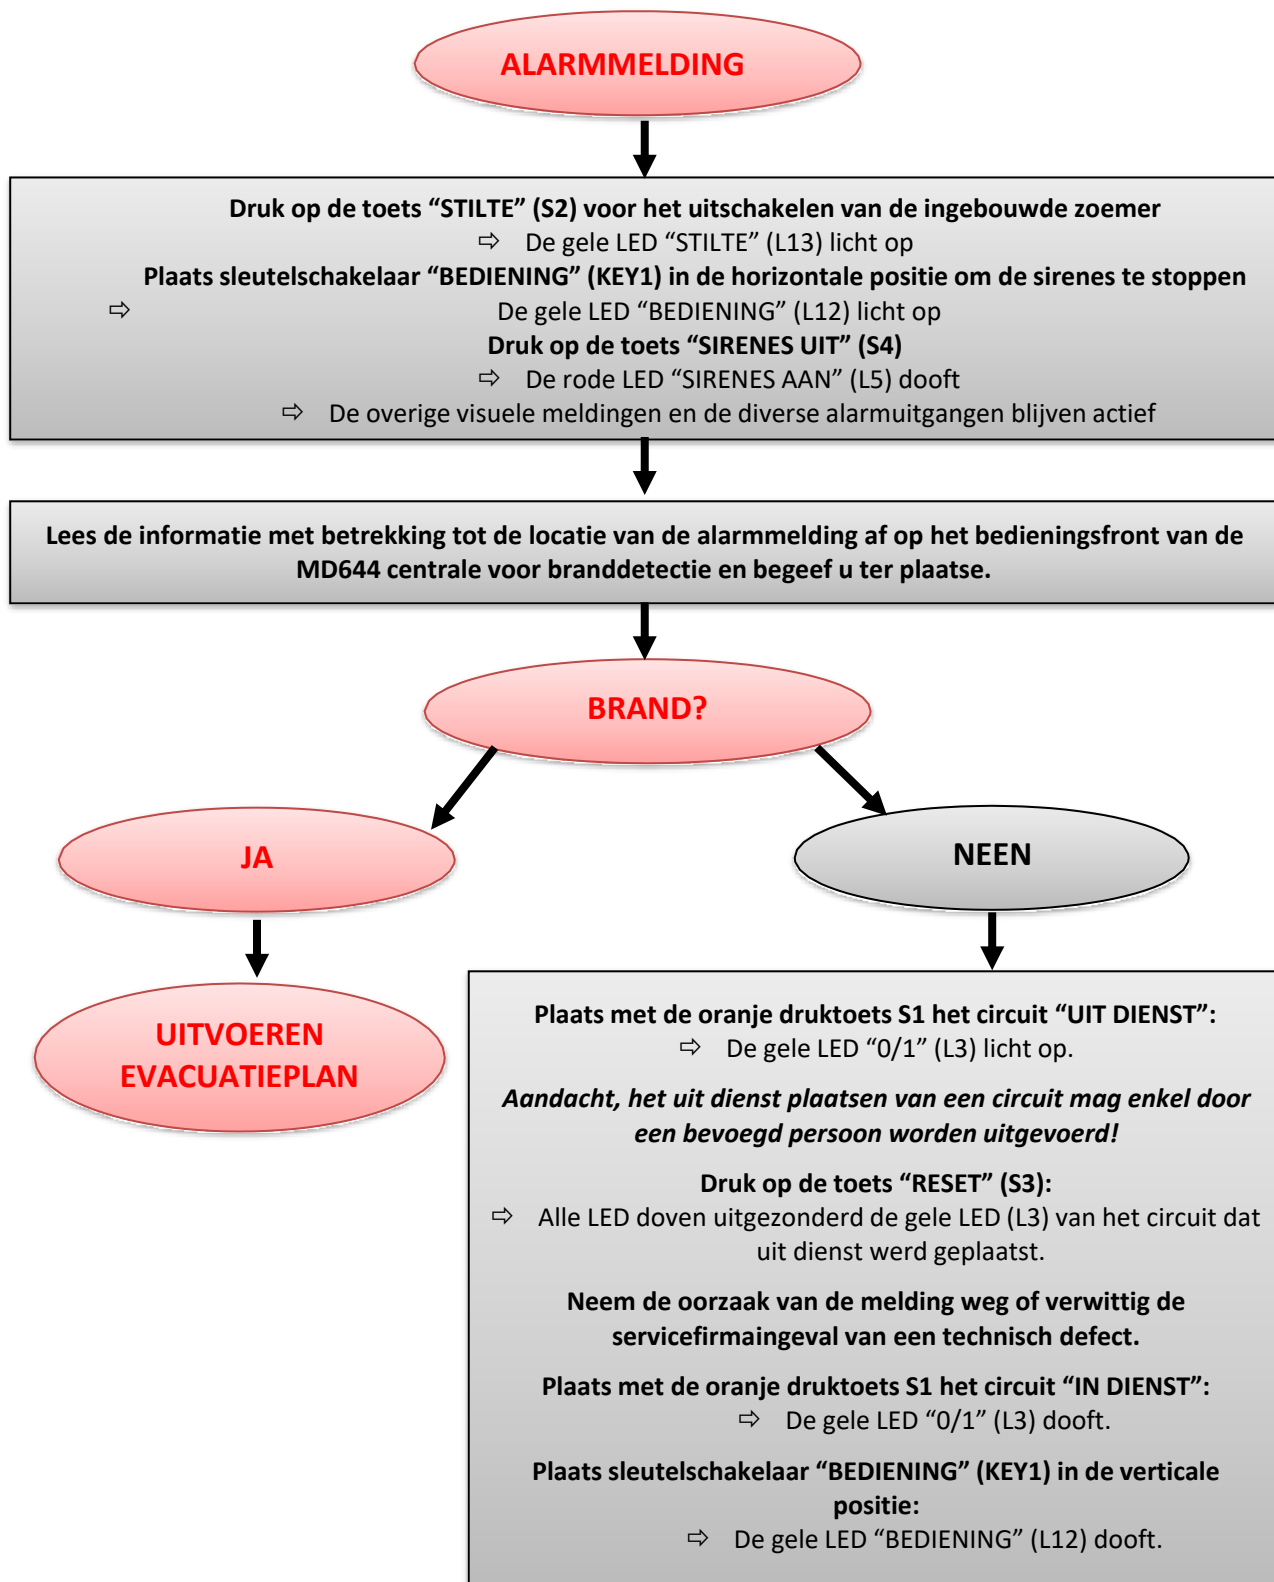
ALARMMELDING

Druk op de toets “STILTE” (S2) voor het uitschakelen van de ingebouwde zoemer
⇨ De gele LED “STILTE” (L13) licht op
Plaats sleutelschakelaar “BEDIENING” (KEY1) in de horizontale positie om de sirenes te stoppen
⇨ De gele LED “BEDIENING” (L12) licht op
Druk op de toets “SIRENES UIT” (S4)
⇨ De rode LED “SIRENES AAN” (L5) dooft
⇨ De overige visuele meldingen en de diverse alarmuitgangen blijven actief

Lees de informatie met betrekking tot de locatie van de alarmmelding af op het bedieningsfront van de MD644 centrale voor branddetectie en begeef u ter plaatse.

BRAND?

JA

UITVOEREN EVACUATIEPLAN

NEEN

Plaats met de oranje druktoets S1 het circuit “UIT DIENST”:
⇨ De gele LED “0/1” (L3) licht op.

*Aandacht, het uit dienst plaatsen van een circuit mag enkel door een bevoegd persoon worden uitgevoerd!*

Druk op de toets “RESET” (S3):
⇨ Alle LED doven uitgezonderd de gele LED (L3) van het circuit dat uit dienst werd geplaatst.

Neem de oorzaak van de melding weg of verwittig de servicefirmaingeval van een technisch defect.

Plaats met de oranje druktoets S1 het circuit “IN DIENST”:
⇨ De gele LED “0/1” (L3) dooft.

Plaats sleutelschakelaar “BEDIENING” (KEY1) in de verticale positie:
⇨ De gele LED “BEDIENING” (L12) dooft.